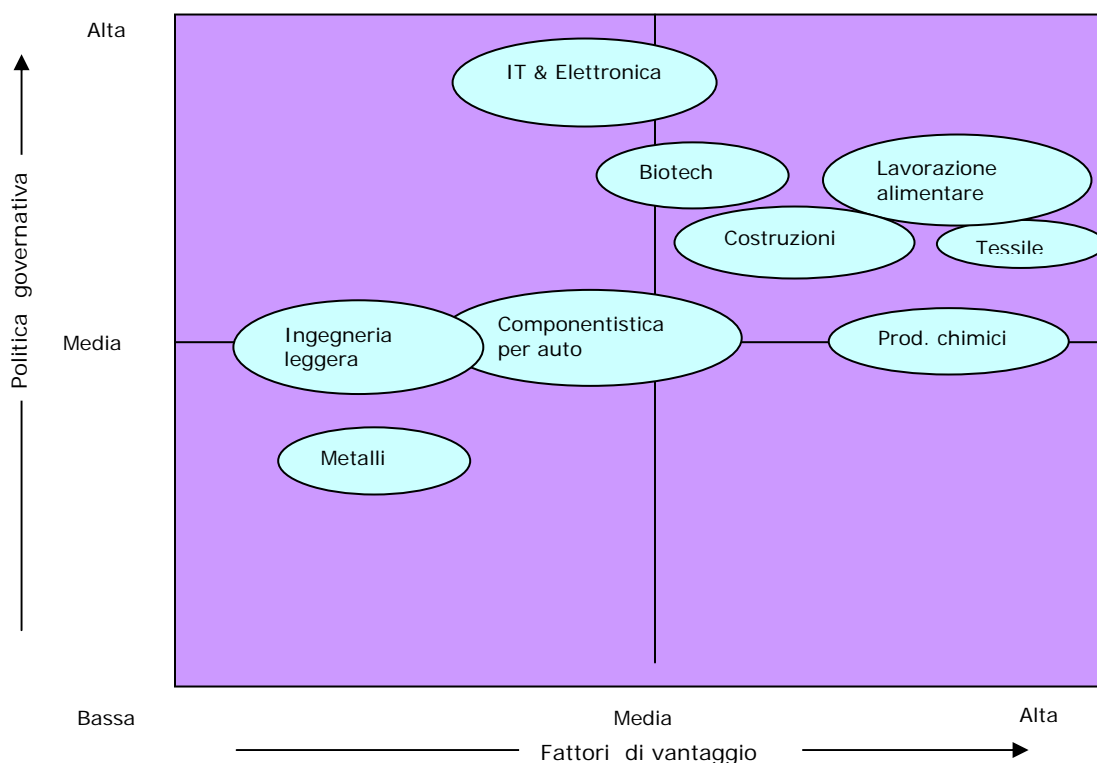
Alta

Media

Politica governativa

IT & Elettronica

Biotech

Lavorazione alimentare

Costruzioni

Tessile

Ingegneria leggera

Componentistica per auto

Prod. chimici

Metalli

Bassa

Media

Alta

Fattori di vantaggio